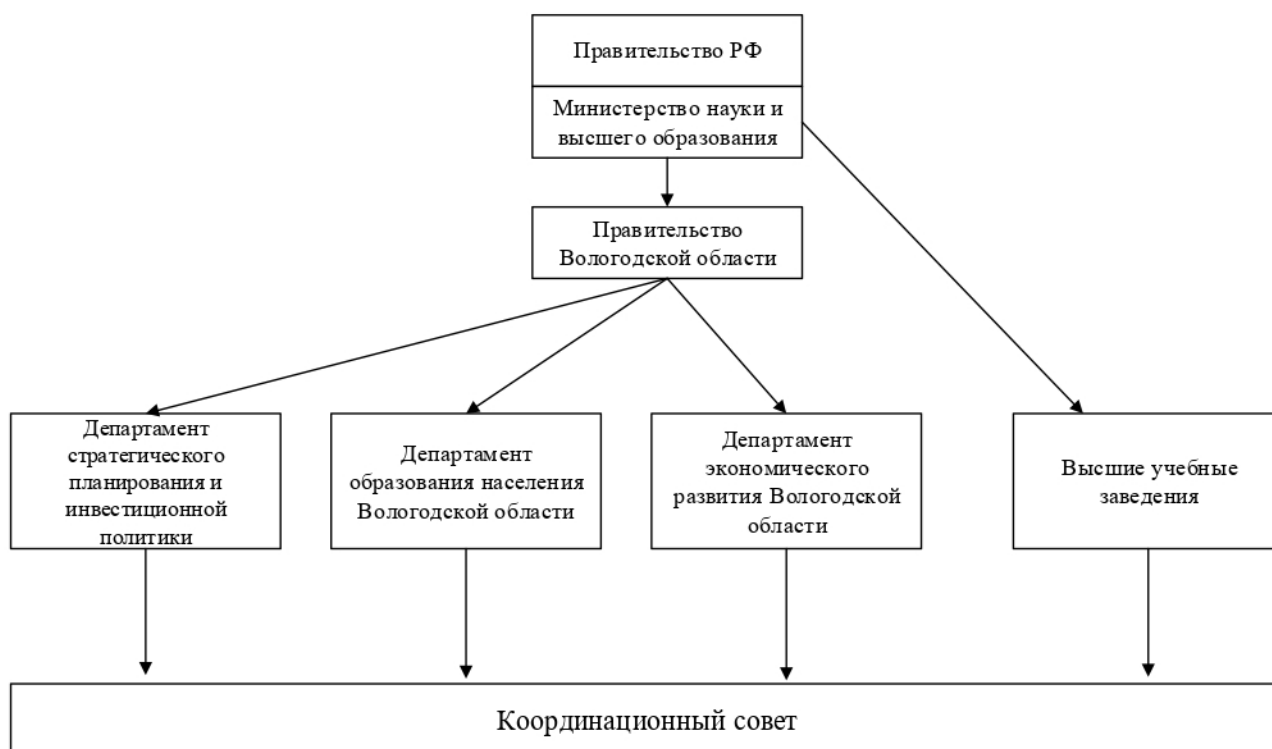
Правительство РФ

Министерство науки и высшего образования

Правительство Вологодской области

Департамент стратегического планирования и инвестиционной политики

Департамент образования населения Вологодской области

Департамент экономического развития Вологодской области

Высшие учебные заведения

Координационный совет